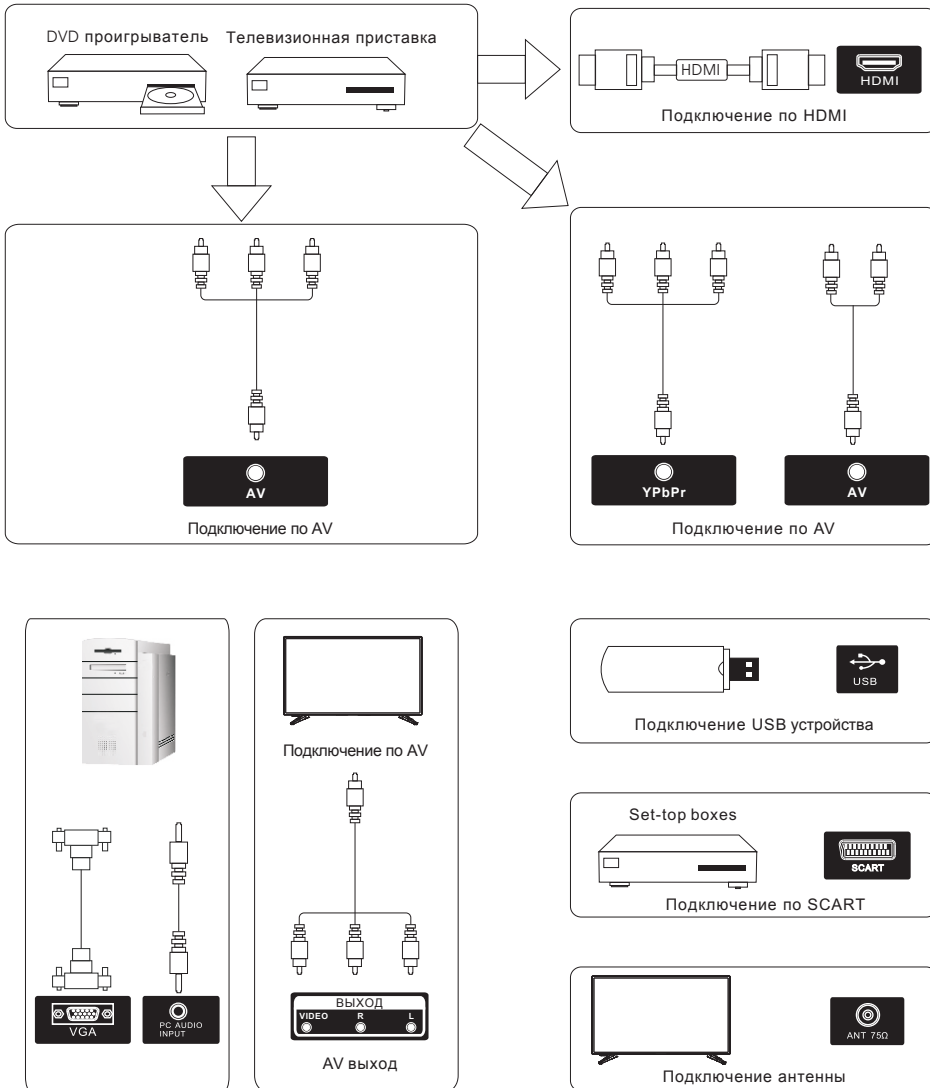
DVD проигрыватель Телевизионная приставка

HDMI

HDMI

Подключение по HDMI

AV

Подключение по AV

YPbPr

AV

Подключение по AV

VGA

PC AUDIO INPUT

Подключение по AV

ВЫХОД

VIDEO R L

AV выход

USB

Подключение USB устройства

Set-top boxes

SCART

Подключение по SCART

ANT 75Ω

Подключение антенны